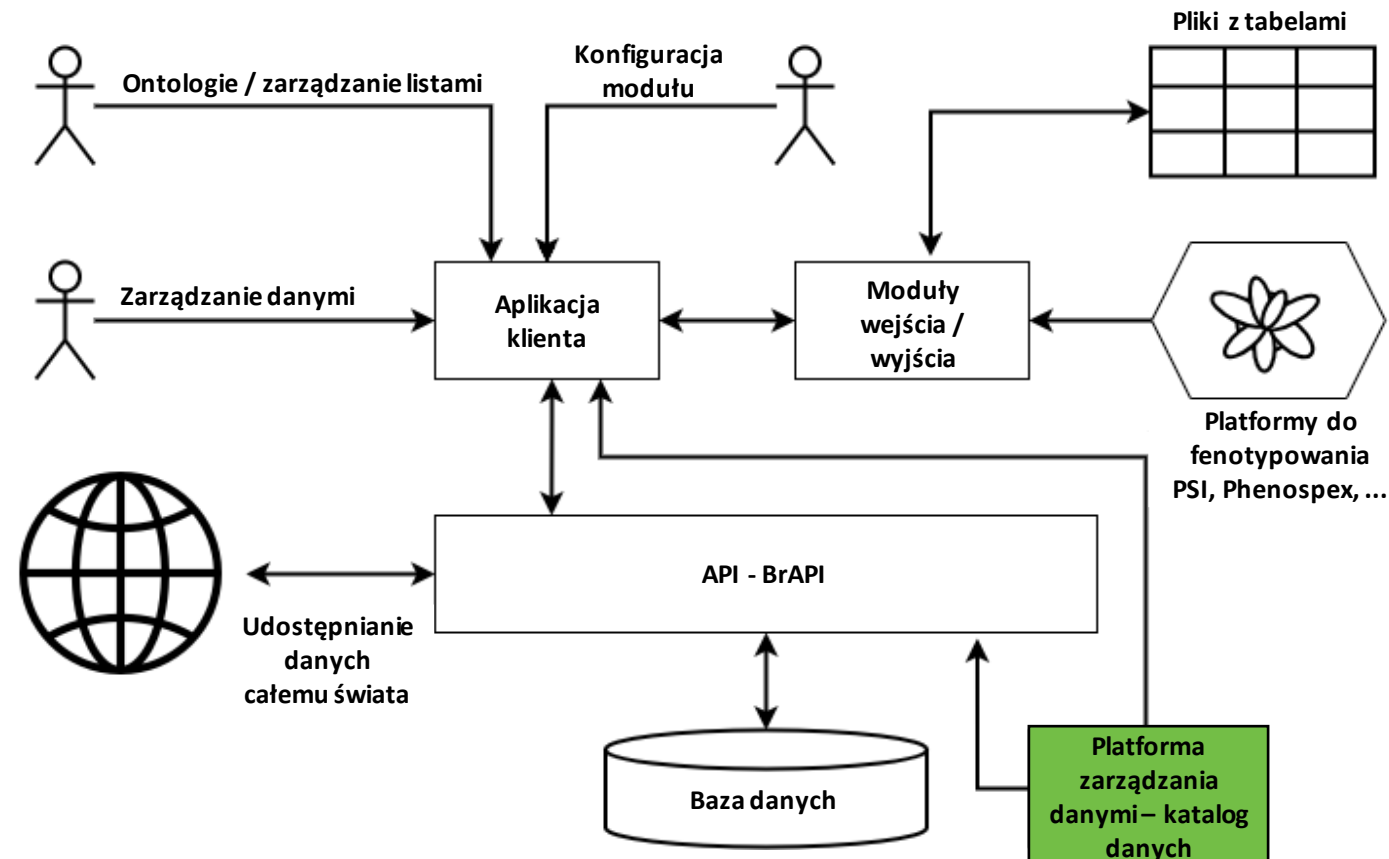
Pliki z tabelami

Ontologie / zarządzanie listami

Konfiguracja modułu

Zarządzanie danymi

Aplikacja klienta

Moduły wejścia / wyjścia

Platformy do fenotypowania PSI, Phenospex, ...

API - BrAPI

Udostępnianie danych całemu świata

Baza danych

Platforma zarządzania danymi – katalog danych